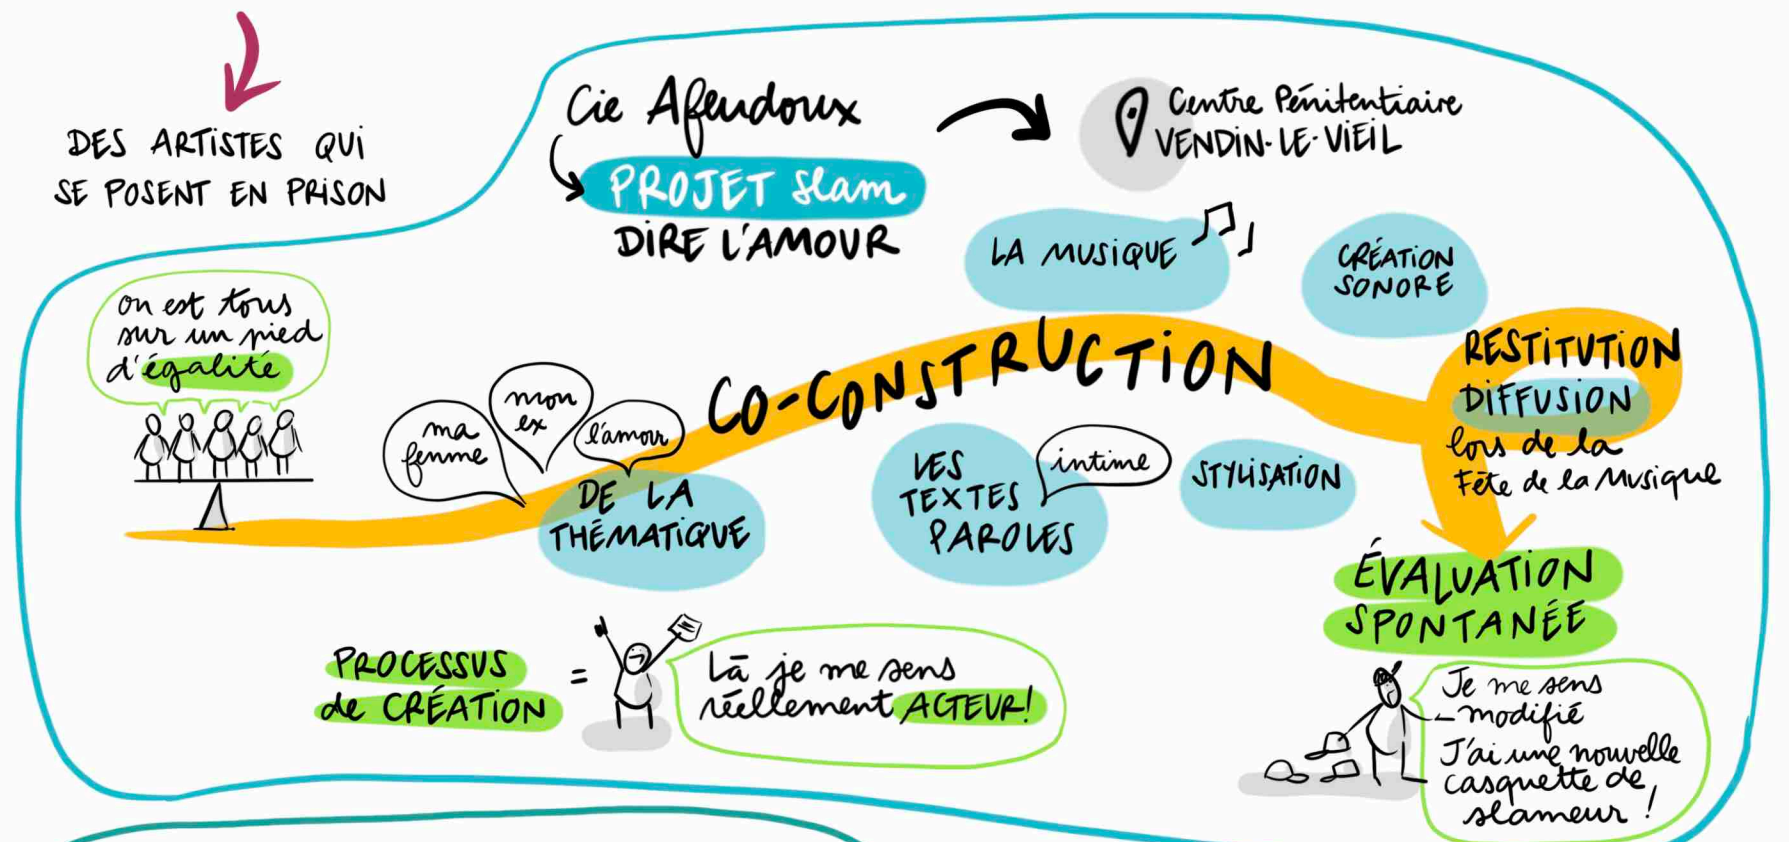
DES ARTISTES QUI SE POSENT EN PRISON

Cie Afeudoux

PROJET slam

DIRE L'AMOUR

Centre Pénitentiaire VENDIN-LE-VIEIL

on est tous sur un pied d'égalité

LA MUSIQUE

CRÉATION SONORE

ma femme

mon ex

l'amour

CO-CONSTRUCTION

DE LA THÉMATIQUE

LES TEXTES PAROLES

intime

STYLISATION

RESTITUTION DIFFUSION lors de la Fête de la Musique

ÉVALUATION SPONTANÉE

PROCESSUS de CRÉATION =

Là je me sens réellement ACTEUR!

Je me sens modifié J'ai une nouvelle casquette de slameur!